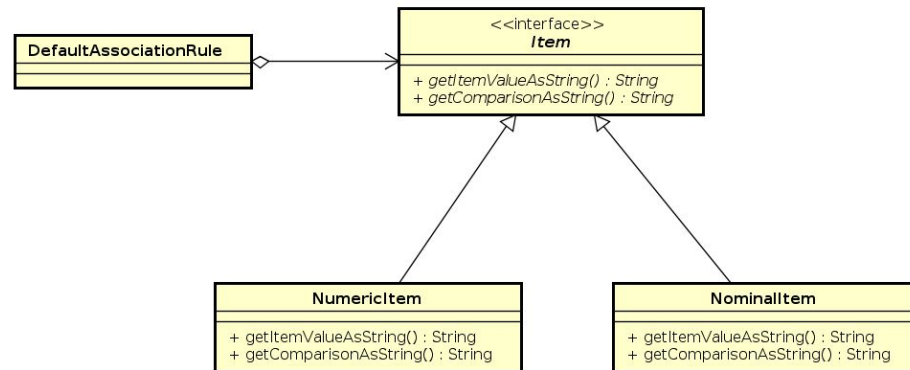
DefaultAssociationRule

<<interface>>
Item

+ getItemValueAsString() : String
+ getComparisonAsString() : String

NumericItem

+ getItemValueAsString() : String
+ getComparisonAsString() : String

NominalItem

+ getItemValueAsString() : String
+ getComparisonAsString() : String